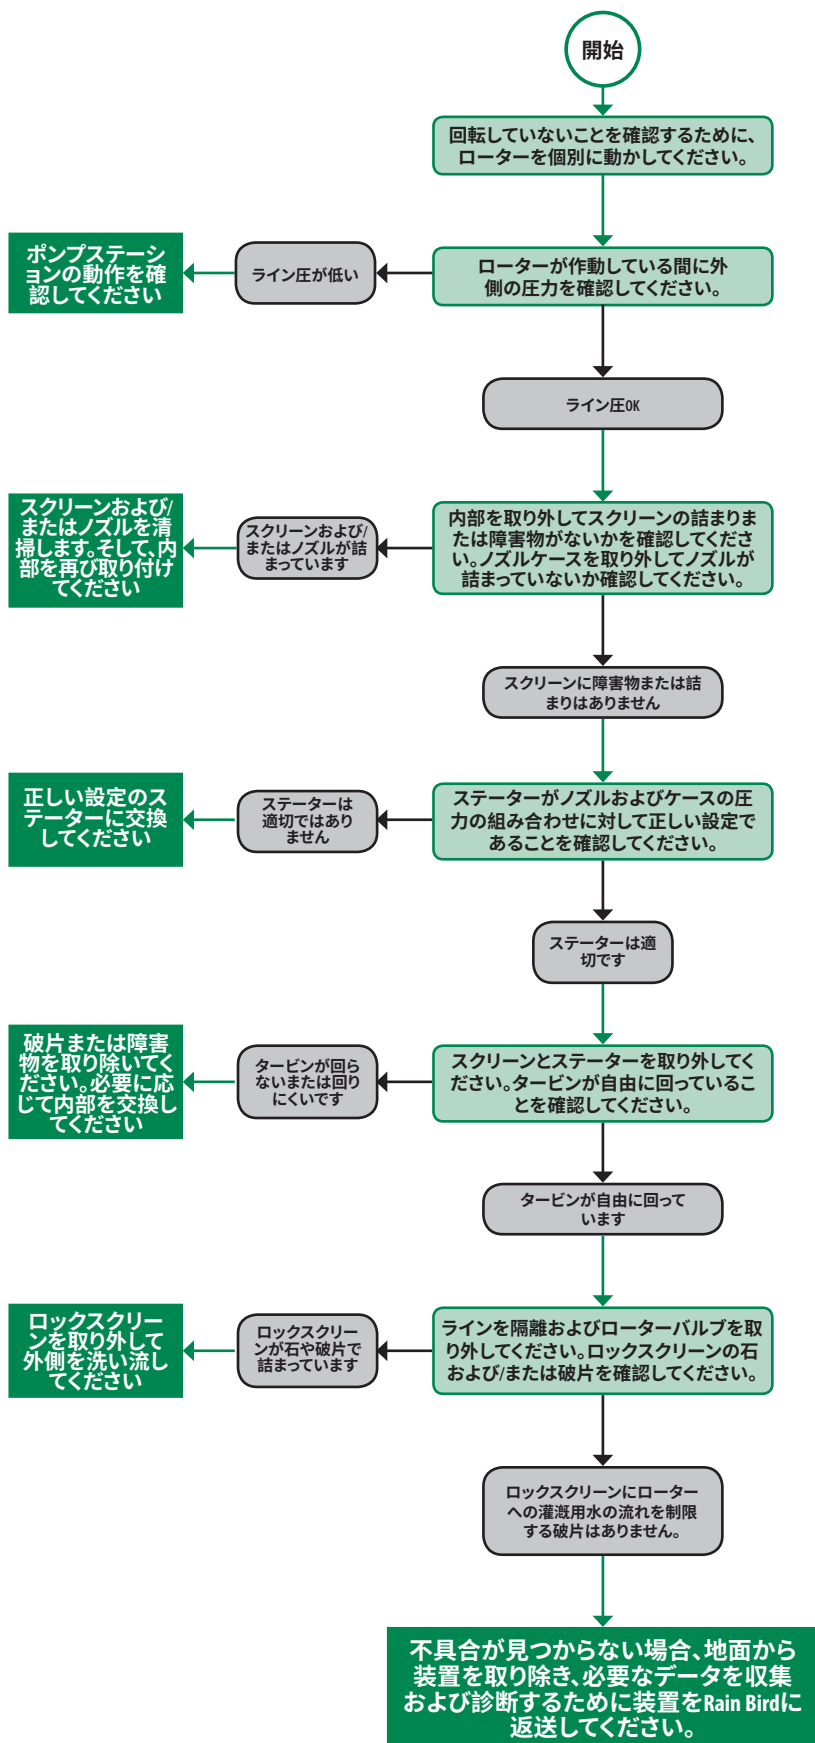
開始

回転していないことを確認するために、ローターを個別に動かしてください。

ローターが作動している間に外側の圧力を確認してください。

ライン圧が低い

ポンプステーションの動作を確認してください

ライン圧OK

内部を取り外してスクリーンの詰まりまたは障害物がないかを確認してください。ノズルケースを取り外してノズルが詰まっていないか確認してください。

スクリーンおよび/またはノズルが詰まっています

スクリーンおよび/またはノズルを清掃します。そして、内部を再び取り付けてください

スクリーンに障害物または詰まりはありません

ステーターがノズルおよびケースの圧力の組み合わせに対して正しい設定であることを確認してください。

ステーターは適切ではありません

正しい設定のステーターに交換してください

ステーターは適切です

スクリーンとステーターを取り外してください。タービンが自由に回っていることを確認してください。

タービンが回らないまたは回りにくいです

破片または障害物を取り除いてください。必要に応じて内部を交換してください

タービンが自由に回っています

ラインを隔離およびローターバルブを取り外してください。ロックスクリーンの石および/または破片を確認してください。

ロックスクリーンが石や破片で詰まっています

ロックスクリーンを取り外して外側を洗い流してください

ロックスクリーンにローターへの灌漑用水の流れを制限する破片はありません。

不具合が見つからない場合、地面から装置を取り除き、必要なデータを収集および診断するために装置をRain Birdに返送してください。